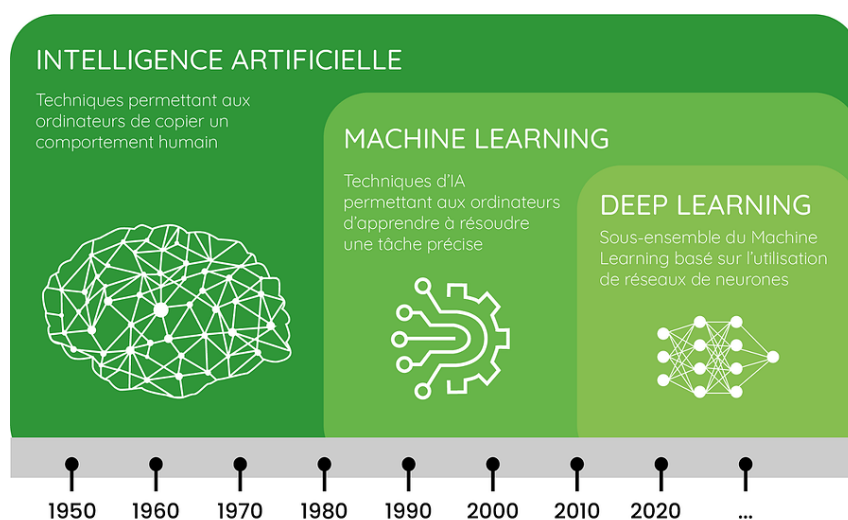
INTELLIGENCE ARTIFICIELLE

Techniques permettant aux ordinateurs de copier un comportement humain

MACHINE LEARNING

Techniques d'IA permettant aux ordinateurs d'apprendre à résoudre une tâche précise

DEEP LEARNING

Sous-ensemble du Machine Learning basé sur l'utilisation de réseaux de neurones

1950 1960 1970 1980 1990 2000 2010 2020 ...